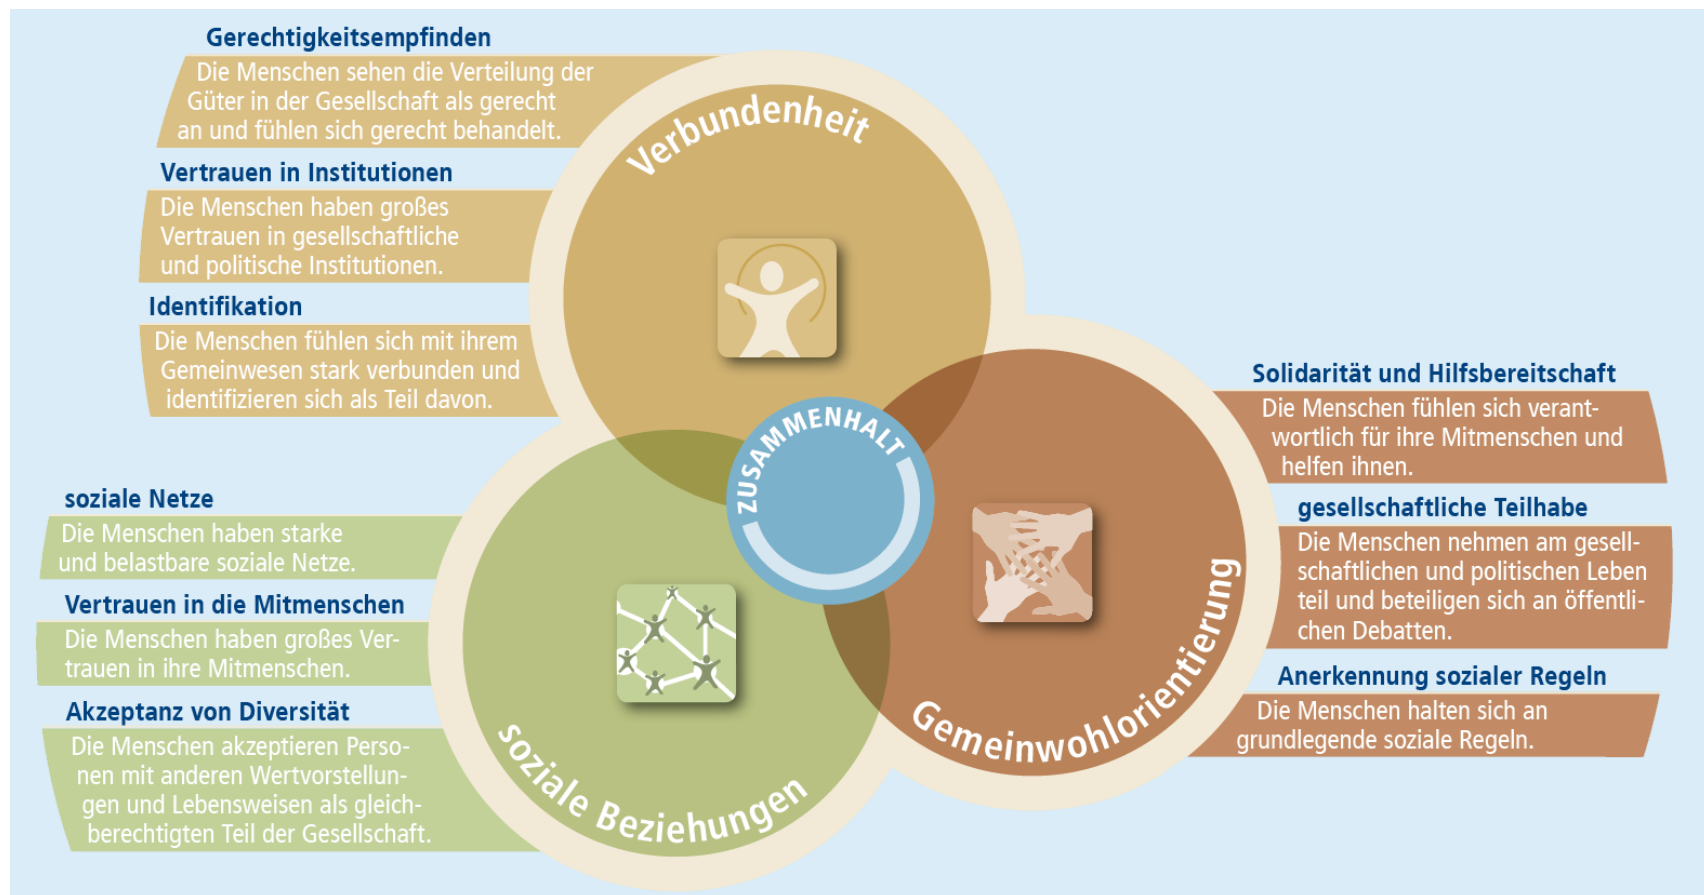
Gerechtigkeitsempfinden
Die Menschen sehen die Verteilung der Güter in der Gesellschaft als gerecht an und fühlen sich gerecht behandelt.

Vertrauen in Institutionen
Die Menschen haben großes Vertrauen in gesellschaftliche und politische Institutionen.

Identifikation
Die Menschen fühlen sich mit ihrem Gemeinwesen stark verbunden und identifizieren sich als Teil davon.

Verbundenheit

ZUSAMMENHALT

soziale Netze
Die Menschen haben starke und belastbare soziale Netze.

Vertrauen in die Mitmenschen
Die Menschen haben großes Vertrauen in ihre Mitmenschen.

Akzeptanz von Diversität
Die Menschen akzeptieren Personen mit anderen Wertvorstellungen und Lebensweisen als gleichberechtigten Teil der Gesellschaft.

soziale Beziehungen

Gemeinwohlorientierung

Solidarität und Hilfsbereitschaft
Die Menschen fühlen sich verantwortlich für ihre Mitmenschen und helfen ihnen.

gesellschaftliche Teilhabe
Die Menschen nehmen am gesellschaftlichen und politischen Leben teil und beteiligen sich an öffentlichen Debatten.

Anerkennung sozialer Regeln
Die Menschen halten sich an grundlegende soziale Regeln.